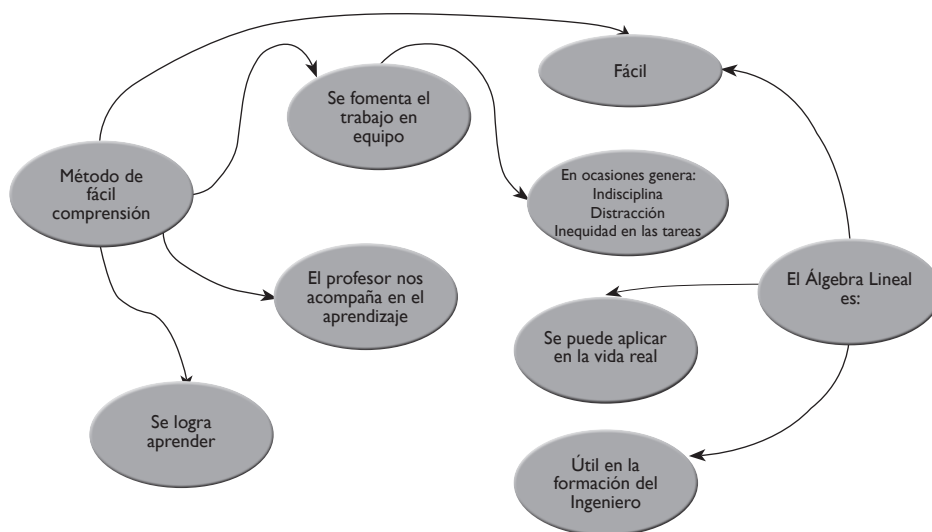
Fácil

Se fomenta el trabajo en equipo

Método de fácil comprensión

En ocasiones genera:
Indisciplina
Distracción
Inequidad en las tareas

El profesor nos acompaña en el aprendizaje

El Álgebra Lineal es:

Se puede aplicar en la vida real

Se logra aprender

Útil en la formación del Ingeniero